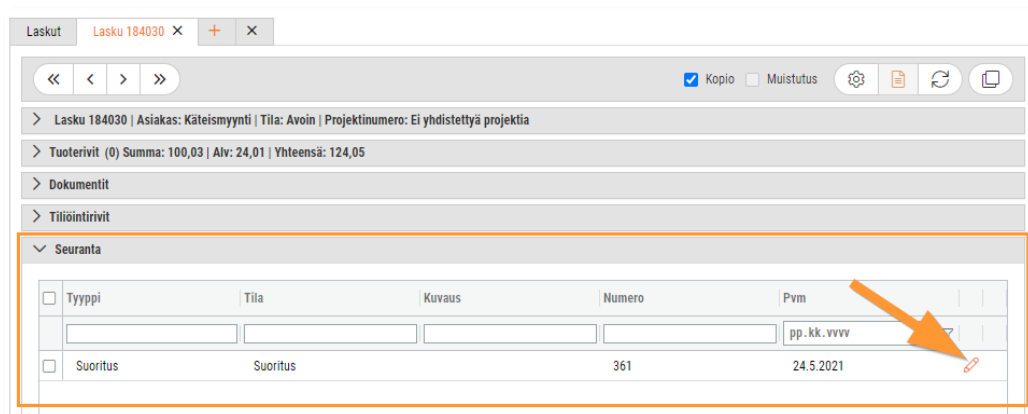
Laskut | Lasku 184030 ✕ | + | ✕

« ‹ › »

Kopio Muistutus

Lasku 184030 | Asiakas: Käteismyynti | Tila: Avoin | Projektinumero: Ei yhdistettyä projektia

Tuoterivit (0) Summa: 100,03 | Alv: 24,01 | Yhteensä: 124,05

Dokumentit

Tiliöintirivit

Seuranta

| Tyyppi | Tila | Kuvaus | Numero | Pvm |
|---|---|---|---|---|
| | | | | pp.kk.vvvv |
| Suoritus | Suoritus | | 361 | 24.5.2021 |